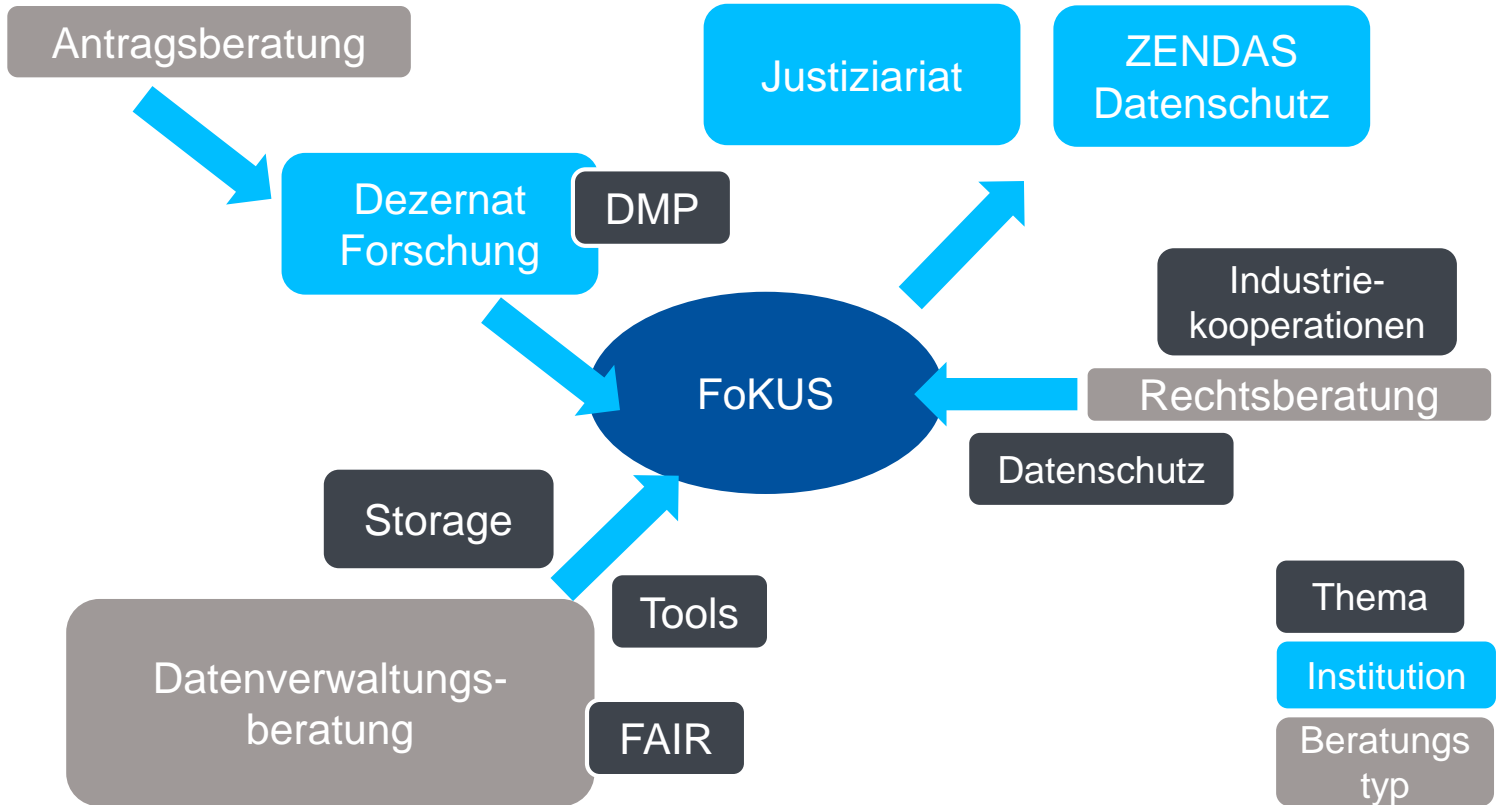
Antragsberatung

Justiziariat

ZENDAS Datenschutz

Dezernat Forschung

DMP

Industriekooperationen

FoKUS

Rechtsberatung

Datenschutz

Storage

Tools

Datenverwaltungsberatung

FAIR

Thema

Institution

Beratungs typ